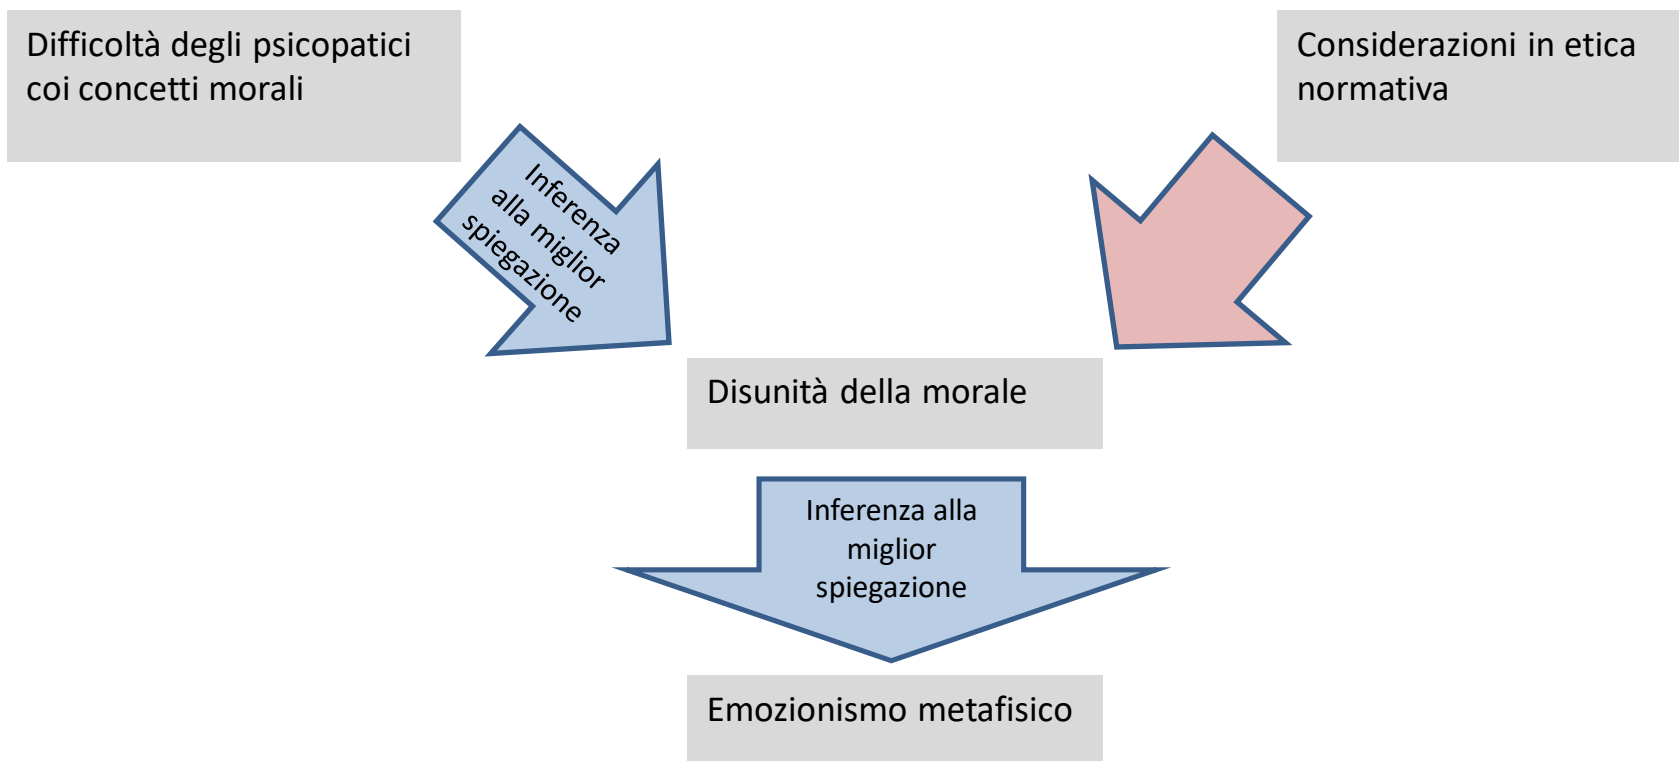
Difficoltà degli psicopatici coi concetti morali

Considerazioni in etica normativa

Inferenza alla miglior spiegazione

Disunità della morale

Inferenza alla miglior spiegazione

Emozionismo metafisico